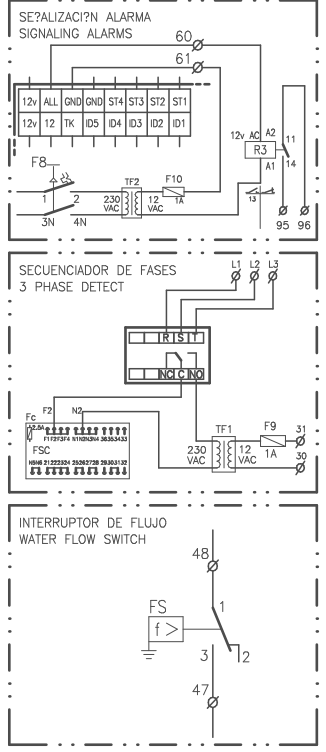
SE?ALIZACI?N ALARMA
SIGNALING ALARMS

60
61

| 12v | ALL | GND | GND | ST4 | ST3 | ST2 | ST1 |
|---|---|---|---|---|---|---|---|
| 12v | 12 | TK | ID5 | ID4 | ID3 | ID2 | ID1 |

F8
1 2
3N 4N
TF2
230 VAC
12 VAC
F10
1A
12v AC A2
R3
A1
11
14
13
95 96

SECUENCIADOR DE FASES
3 PHASE DETECT

L1 L2 L3
R S T
NC C NO
Fc
F2
N2
FSC
F1 F2 F3 F4 N1 N2 N3 N4 35 36 33 34 33
N5 N6 21 22 23 24 25 26 27 28 29 30 31 32
TF1
230 VAC
12 VAC
F9
1A
31
30

INTERRUPTOR DE FLUJO
WATER FLOW SWITCH

48
FS
f >
1
3
2
47